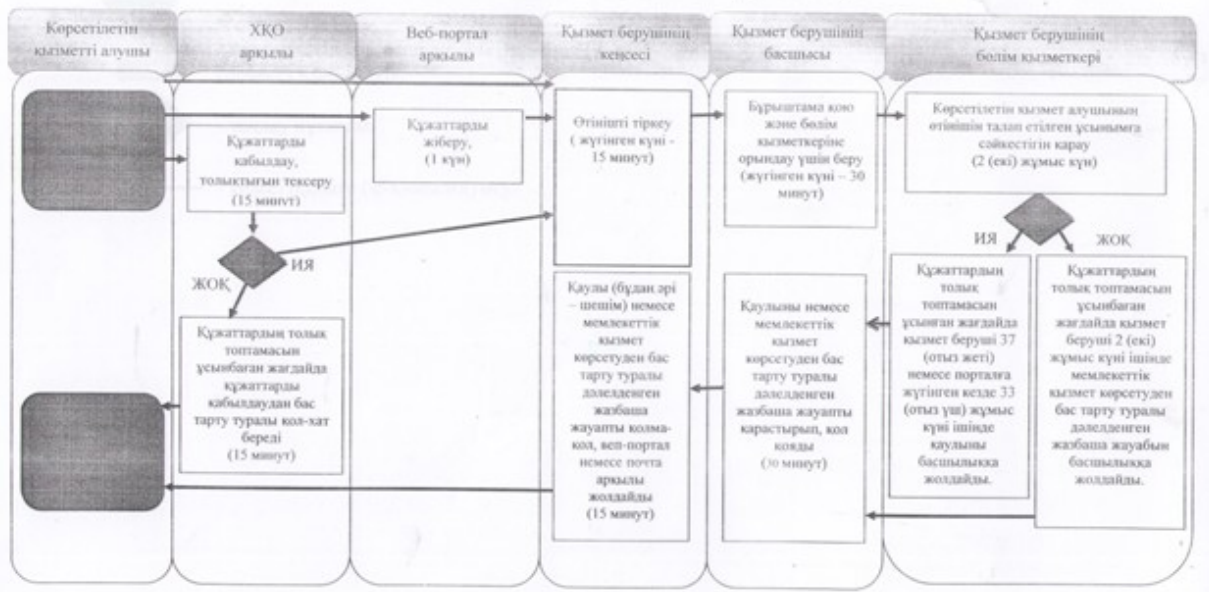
Көрсетілетін қызметті алушы

ХҚО арқылы

Веб-портал арқылы

Қызмет берушінің кеңсесі

Қызмет берушінің басшысы

Қызмет берушінің бөлім қызметкері

Құжаттарды қабылдау, толықтығын тексеру (15 минут)

Құжаттарды жіберу, (1 күн)

Өтінішті тіркеу ( жүгінген күні - 15 минут)

Бұрыштама қою және бөлім қызметкеріне орындау үшін беру (жүгінген күні – 30 минут)

Көрсетілетін қызмет алушының өтінішін талап етілген ұсынымға сәйкестігін қарау (2 (екі) жұмыс күн)

ЖОҚ

ИЯ

ИЯ

ЖОҚ

Құжаттардың толық топтамасын ұсынбаған жағдайда құжаттарды қабылдаудан бас тарту туралы қол-хат береді (15 минут)

Қаулы (бұдан әрі – шешім) немесе мемлекеттік қызмет көрсетуден бас тарту туралы дәлелденген жазбаша жауапты қолма-қол, веп-портал немесе почта арқылы жолдайды (15 минут)

Қаулыны немесе мемлекеттік қызмет көрсетуден бас тарту туралы дәлелденген жазбаша жауапты қарастырып, қол қояды (30 минут)

Құжаттардың толық топтамасын ұсынған жағдайда қызмет беруші 37 (отыз жеті) немесе порталға жүгінген кезде 33 (отыз үш) жұмыс күні ішінде қаулыны басшылыққа жолдайды.

Құжаттардың толық топтамасын ұсынбаған жағдайда қызмет беруші 2 (екі) жұмыс күні ішінде мемлекеттік қызмет көрсетуден бас тарту туралы дәлелденген жазбаша жауабын басшылыққа жолдайды.